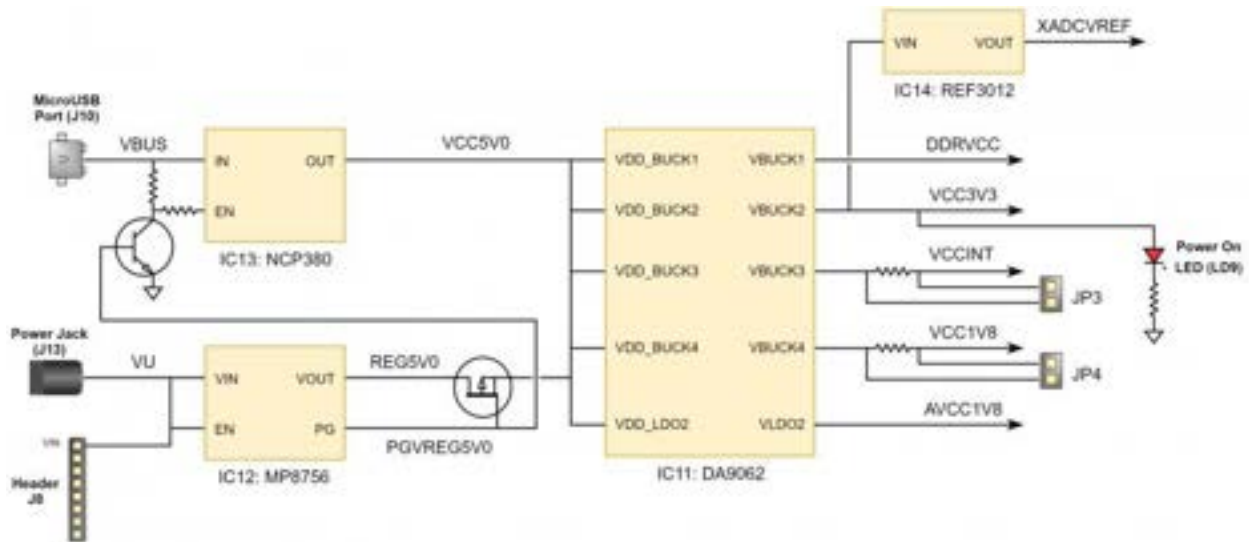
VIN
VOUT
XADCVREF
IC14: REF3012

MicroUSB Port (J10)
VBUS
IN
OUT
EN
IC13: NCP380
VCC5V0
VDD_BUCK1
VBUCK1
DDRVCC
VDD_BUCK2
VBUCK2
VCC3V3
Power On LED (LD9)
VDD_BUCK3
VBUCK3
VCCINT
JP3
Power Jack (J13)
VU
VIN
VOUT
REG5V0
VDD_BUCK4
VBUCK4
VCC1V8
JP4
VIN
EN
PG
PGVREG5V0
VDD_LDO2
VLDO2
AVCC1V8
Header J8
IC12: MP8756
IC11: DA9062